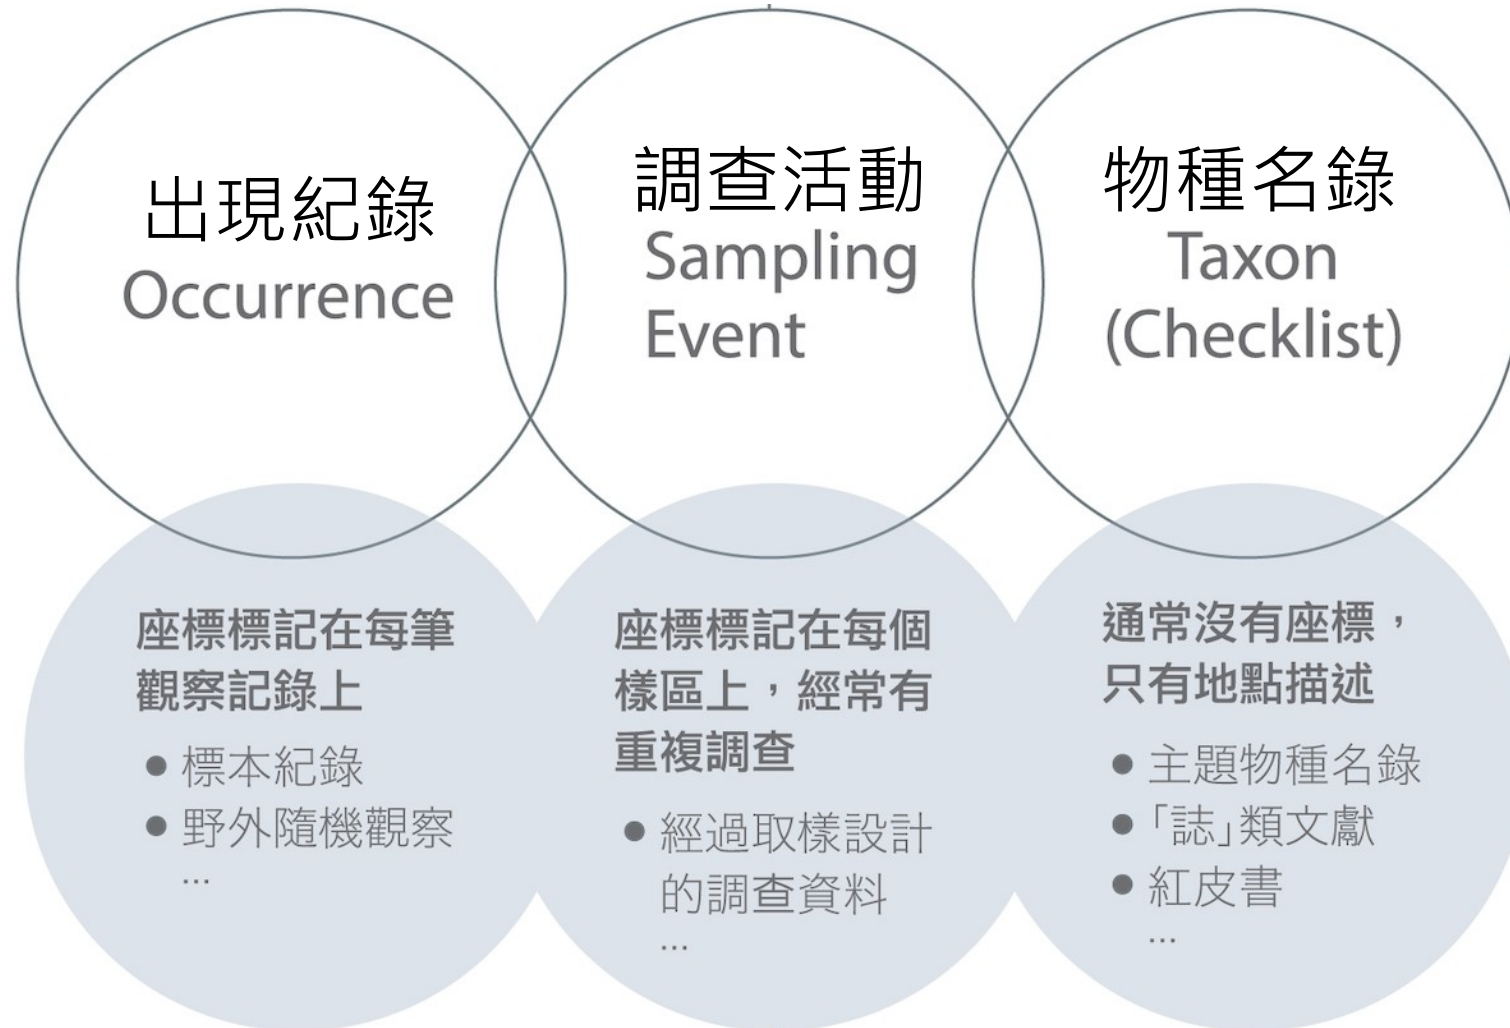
出現紀錄
Occurrence

調查活動
Sampling Event

物種名錄
Taxon (Checklist)

座標標記在每筆觀察記錄上

- 標本紀錄
- 野外隨機觀察

…

座標標記在每個樣區上，經常有重複調查

- 經過取樣設計的調查資料

…

通常沒有座標，只有地點描述

- 主題物種名錄
- 「誌」類文獻
- 紅皮書

…